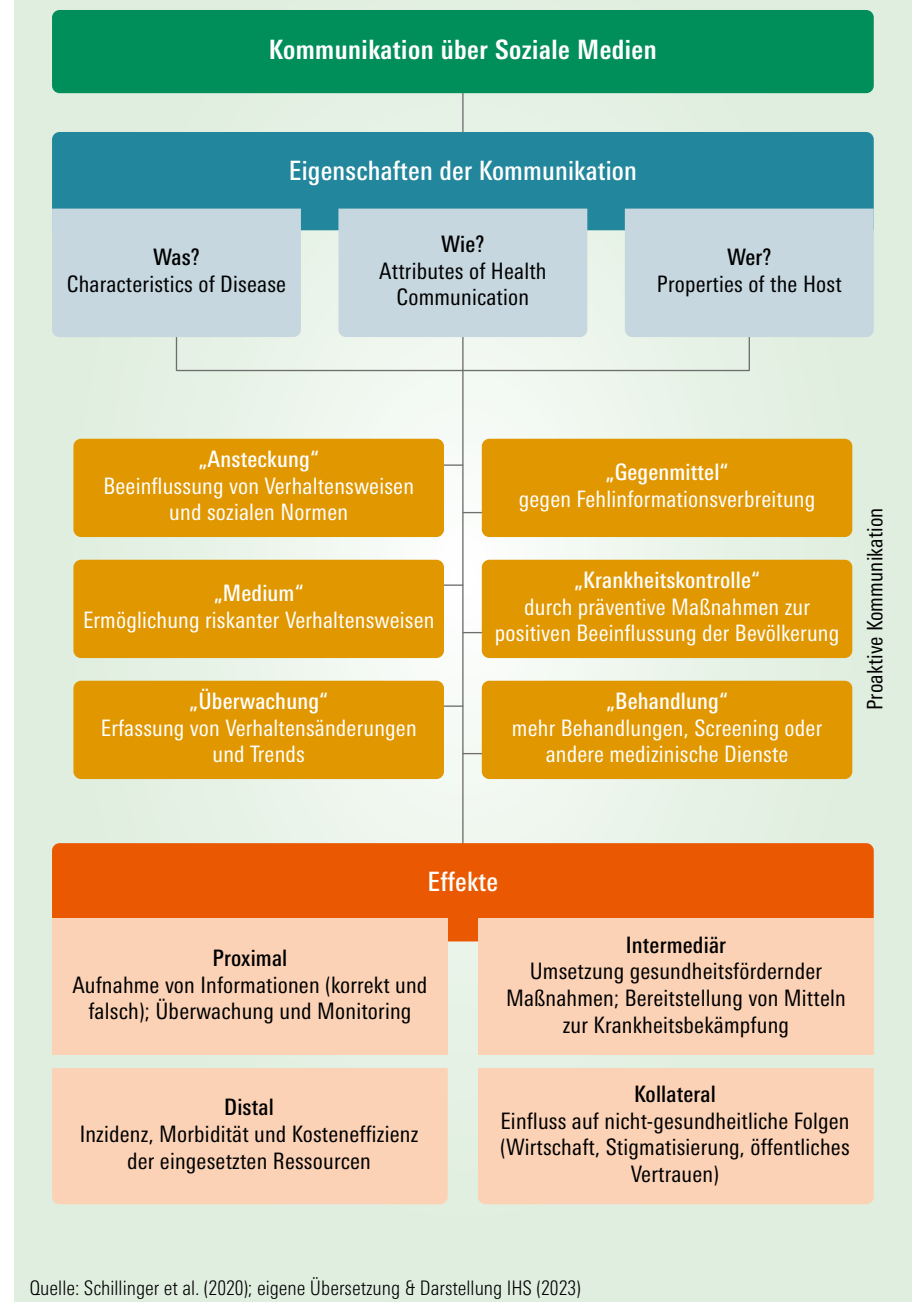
Kommunikation über Soziale Medien

Eigenschaften der Kommunikation

Was?
Characteristics of Disease

Wie?
Attributes of Health Communication

Wer?
Properties of the Host

„Ansteckung"
Beeinflussung von Verhaltensweisen und sozialen Normen

„Gegenmittel"
gegen Fehlinformationsverbreitung

„Medium"
Ermöglichung riskanter Verhaltensweisen

„Krankheitskontrolle"
durch präventive Maßnahmen zur positiven Beeinflussung der Bevölkerung

„Überwachung"
Erfassung von Verhaltensänderungen und Trends

„Behandlung"
mehr Behandlungen, Screening oder andere medizinische Dienste

Proaktive Kommunikation

Effekte

Proximal
Aufnahme von Informationen (korrekt und falsch); Überwachung und Monitoring

Intermediär
Umsetzung gesundheitsfördernder Maßnahmen; Bereitstellung von Mitteln zur Krankheitsbekämpfung

Distal
Inzidenz, Morbidität und Kosteneffizienz der eingesetzten Ressourcen

Kollateral
Einfluss auf nicht-gesundheitliche Folgen (Wirtschaft, Stigmatisierung, öffentliches Vertrauen)

Quelle: Schillinger et al. (2020); eigene Übersetzung & Darstellung IHS (2023)